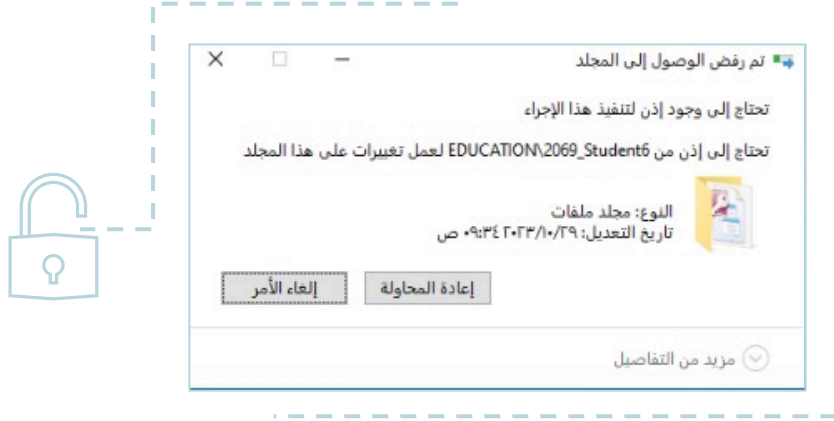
تم رفض الوصول إلى المجلد

تحتاج إلى وجود إذن لتنفيذ هذا الإجراء

تحتاج إلى إذن من EDUCATION\2069_Student6 لعمل تغييرات على هذا المجلد

النوع: مجلد ملفات
تاريخ التعديل: ٢٠٢٣/١٠/٢٩ ٠٩:٣٤ ص

إعادة المحاولة | إلغاء الأمر

مزيد من التفاصيل